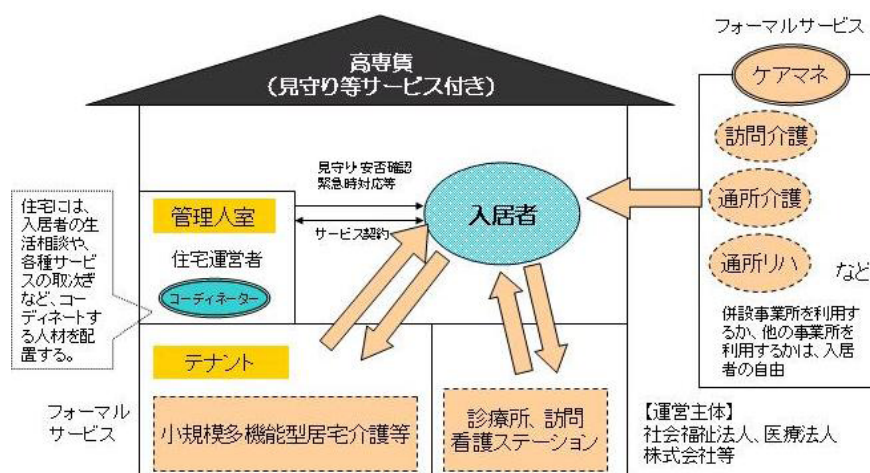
高専賃
（見守り等サービス付き）

フォーマルサービス

ケアマネ

訪問介護

通所介護

通所リハ

など

併設事業所を利用するか、他の事業所を利用するかは、入居者の自由

住宅には、入居者の生活相談や、各種サービスの取次ぎなど、コーディネートする人材を配置する。

管理人室

住宅運営者

コーディネーター

見守り安否確認
緊急時対応等

サービス契約

入居者

テナント

小規模多機能型居宅介護等

診療所、訪問看護ステーション

フォーマルサービス

【運営主体】
社会福祉法人、医療法人
株式会社等